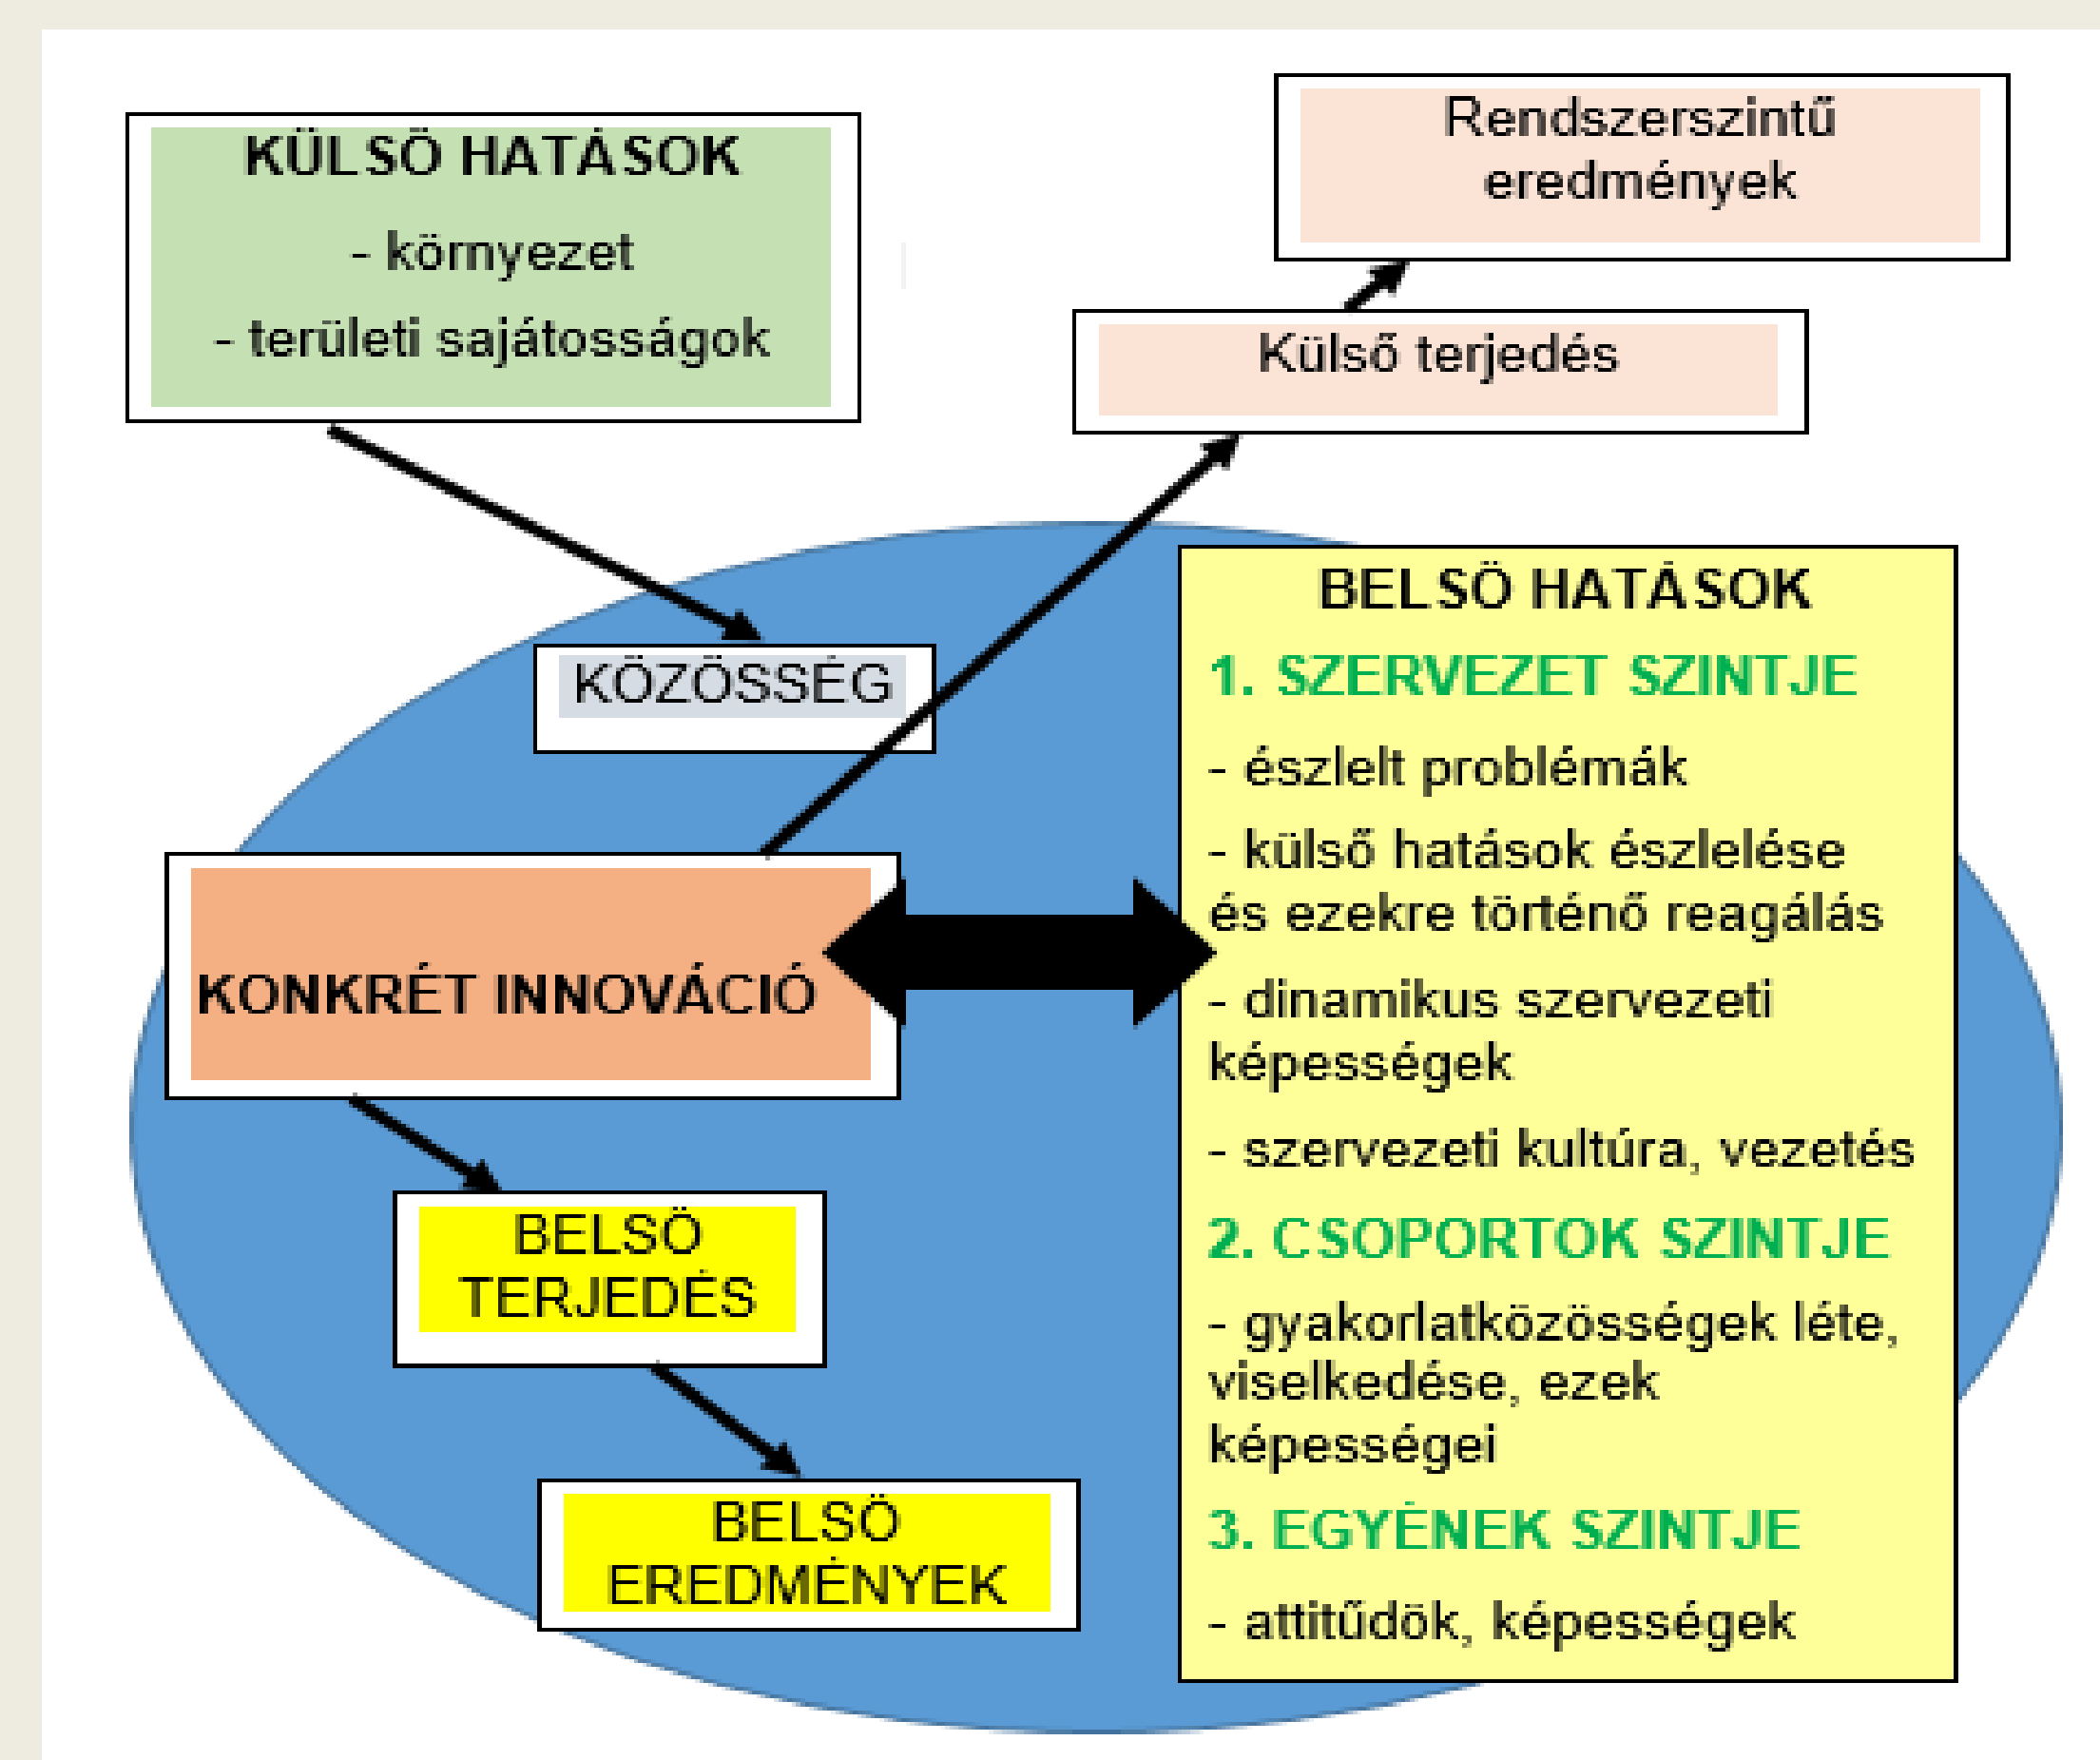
KÜLSŐ HATÁSOK

- környezet

- területi sajátosságok

Rendszerszintű eredmények

Külső terjedés

KÖZÖSSÉG

KONKRÉT INNOVÁCIÓ

BELSŐ TERJEDÉS

BELSŐ EREDMÉNYEK

BELSŐ HATÁSOK

1. SZERVEZET SZINTJE

- észlelt problémák

- külső hatások észlelése és ezekre történő reagálás

- dinamikus szervezeti képességek

- szervezeti kultúra, vezetés

2. CSOPORTOK SZINTJE

- gyakorlatközösségek léte, viselkedése, ezek képességei

3. EGYÉNEK SZINTJE

- attitűdök, képességek